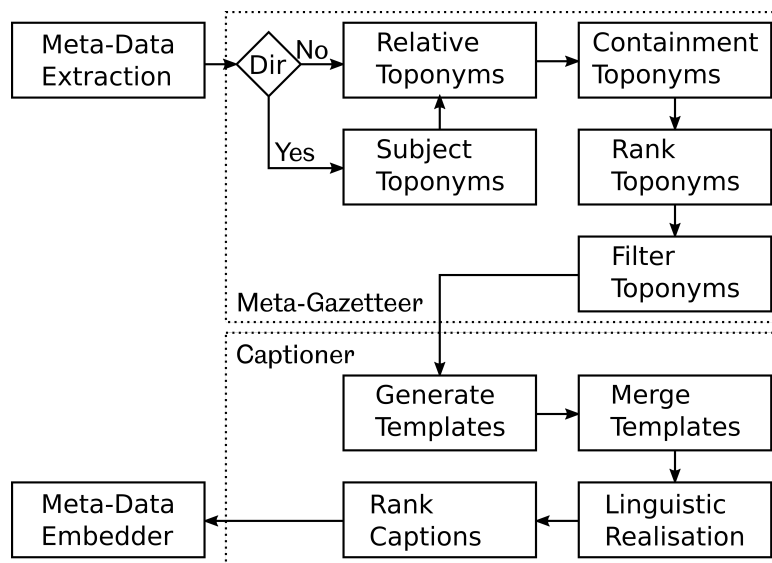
Meta-Data Extraction

Dir

No

Yes

Relative Toponyms

Subject Toponyms

Containment Toponyms

Rank Toponyms

Filter Toponyms

Meta-Gazetteer

Captioner

Generate Templates

Merge Templates

Linguistic Realisation

Rank Captions

Meta-Data Embedder